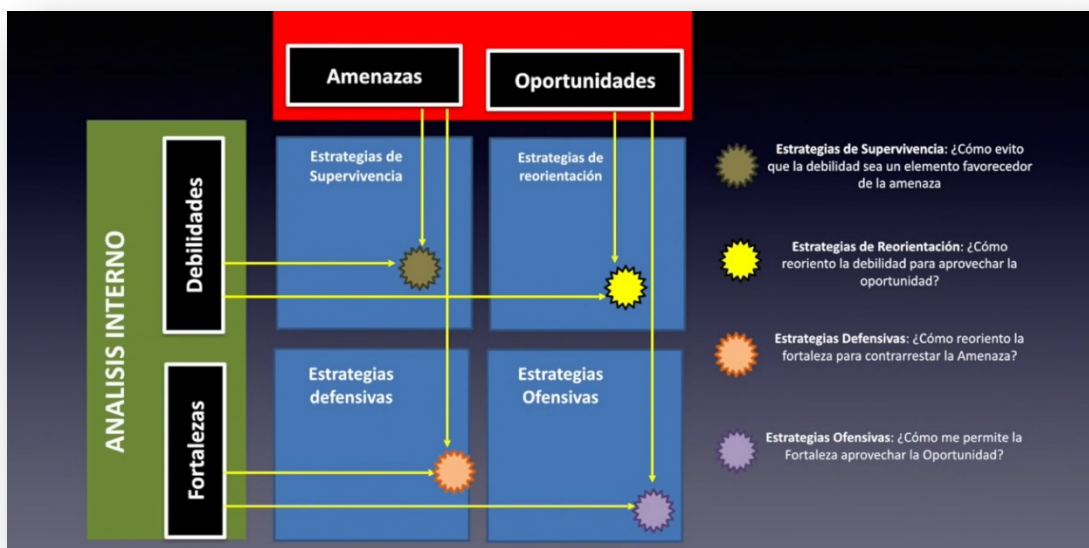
Amenazas

Oportunidades

ANALISIS INTERNO

Debilidades

Fortalezas

Estrategias de Supervivencia

Estrategias de reorientación

Estrategias defensivas

Estrategias Ofensivas

Estrategias de Supervivencia: ¿Cómo evito que la debilidad sea un elemento favorecedor de la amenaza

Estrategias de Reorientación: ¿Cómo reoriento la debilidad para aprovechar la oportunidad?

Estrategias Defensivas: ¿Cómo reoriento la fortaleza para contrarrestar la Amenaza?

Estrategias Ofensivas: ¿Cómo me permite la Fortaleza aprovechar la Oportunidad?